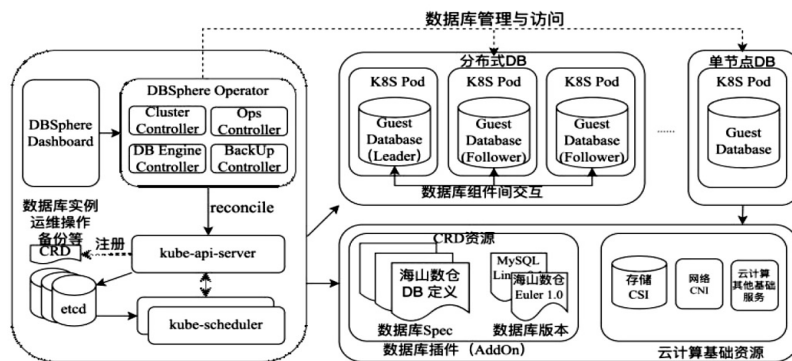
数据库管理与访问

DBSphere Dashboard

DBSphere Operator

Cluster Controller

Ops Controller

DB Engine Controller

BackUp Controller

reconcile

数据库实例运维操作备份等

CRD

注册

kube-api-server

etcd

kube-scheduler

分布式DB

K8S Pod

Guest Database (Leader)

K8S Pod

Guest Database (Follower)

K8S Pod

Guest Database (Follower)

数据库组件间交互

......

单节点DB

K8S Pod

Guest Database

CRD资源

海山数仓 DB 定义

MySQL Lin

海山数仓 Euler 1.0

数据库Spec

数据库版本

数据库插件（AddOn）

存储 CSI

网络 CNI

云计算 其他基础 服务

云计算基础资源